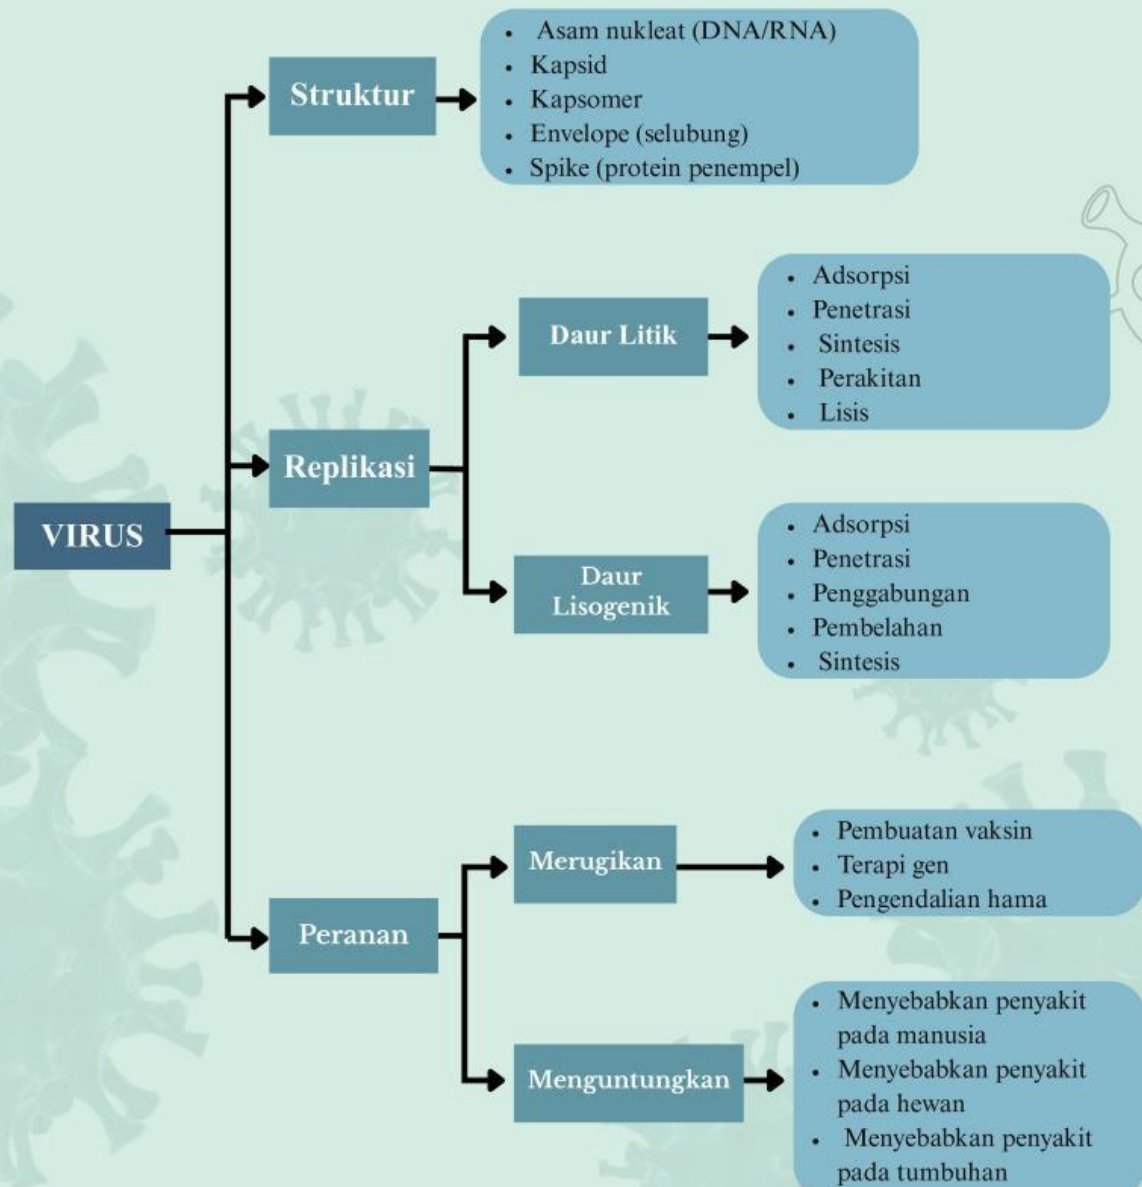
VIRUS

Struktur

- Asam nukleat (DNA/RNA)
- Kapsid
- Kapsomer
- Envelope (selubung)
- Spike (protein penempel)

Replikasi

Daur Litik

- Adsorpsi
- Penetrasi
- Sintesis
- Perakitan
- Lisis

Daur Lisogenik

- Adsorpsi
- Penetrasi
- Penggabungan
- Pembelahan
- Sintesis

Peranan

Merugikan

- Pembuatan vaksin
- Terapi gen
- Pengendalian hama

Menguntungkan

- Menyebabkan penyakit pada manusia
- Menyebabkan penyakit pada hewan
- Menyebabkan penyakit pada tumbuhan